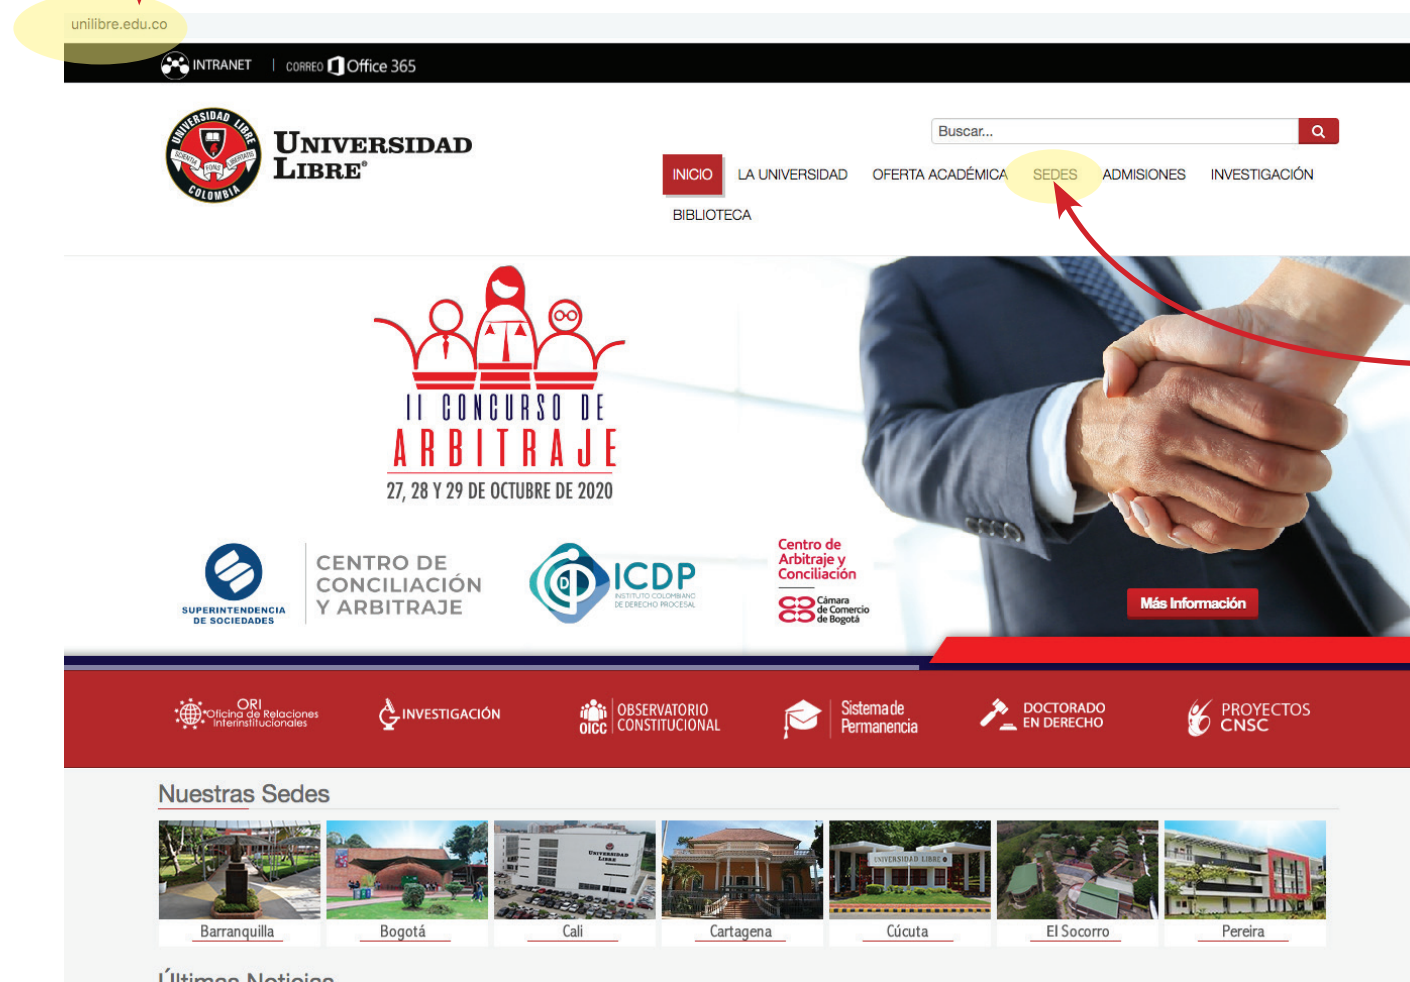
unilibre.edu.co

INTRANET | CORREO Office 365

UNIVERSIDAD LIBRE

Buscar...

INICIO LA UNIVERSIDAD OFERTA ACADÉMICA SEDES ADMISIONES INVESTIGACIÓN BIBLIOTECA

II CONCURSO DE ARBITRAJE
27, 28 Y 29 DE OCTUBRE DE 2020

SUPERINTENDENCIA DE SOCIEDADES
CENTRO DE CONCILIACIÓN Y ARBITRAJE
ICDP INSTITUTO COLOMBIANO DE DERECHO PROCESAL
Centro de Arbitraje y Conciliación
Cámara de Comercio de Bogotá

Más Información

ORI Oficina de Relaciones Interinstitucionales
INVESTIGACIÓN
OICC OBSERVATORIO CONSTITUCIONAL
Sistema de Permanencia
DOCTORADO EN DERECHO
PROYECTOS CNSC

Nuestras Sedes

Barranquilla
Bogotá
Cali
Cartagena
Cúcuta
El Socorro
Pereira

Últimas Noticias